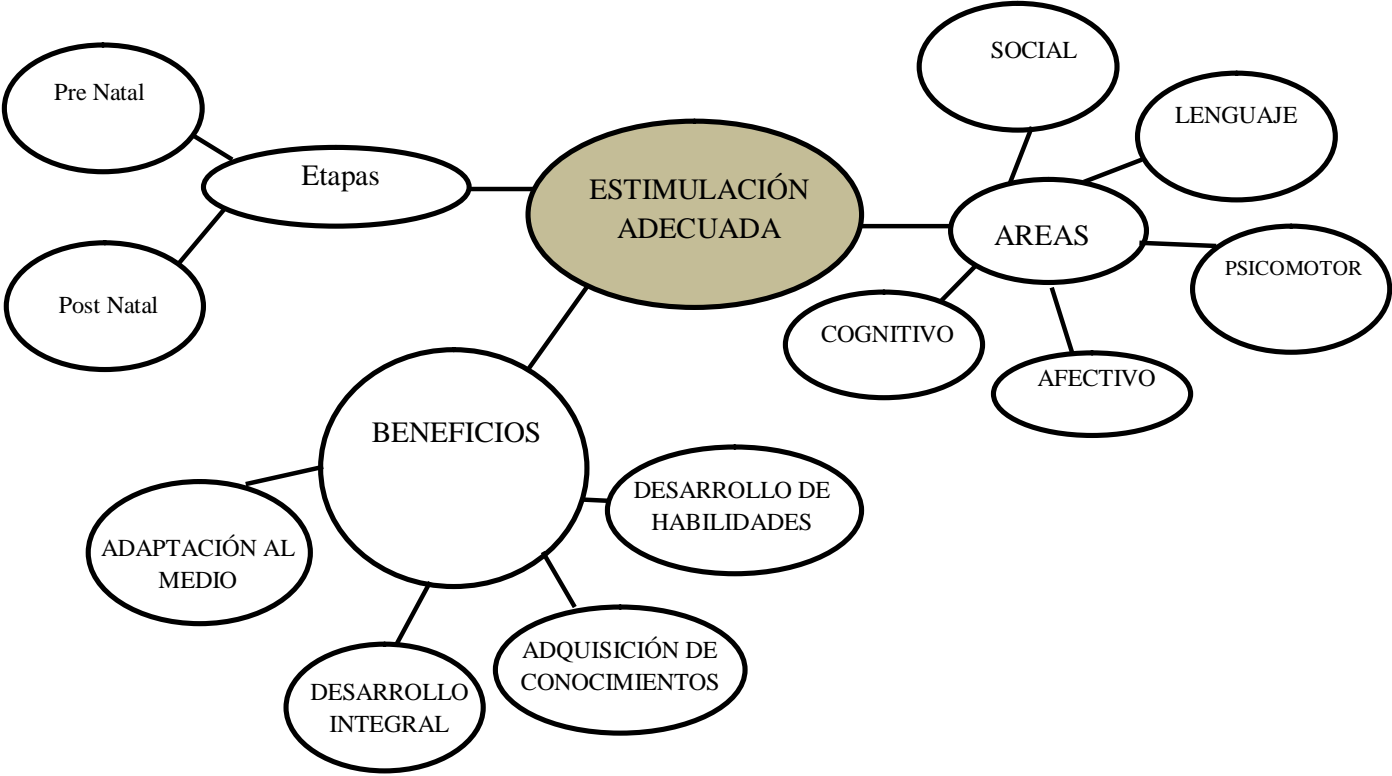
ESTIMULACIÓN ADECUADA

Etapas

Pre Natal

Post Natal

AREAS

SOCIAL

LENGUAJE

PSICOMOTOR

AFECTIVO

COGNITIVO

BENEFICIOS

DESARROLLO DE HABILIDADES

ADQUISICIÓN DE CONOCIMIENTOS

DESARROLLO INTEGRAL

ADAPTACIÓN AL MEDIO